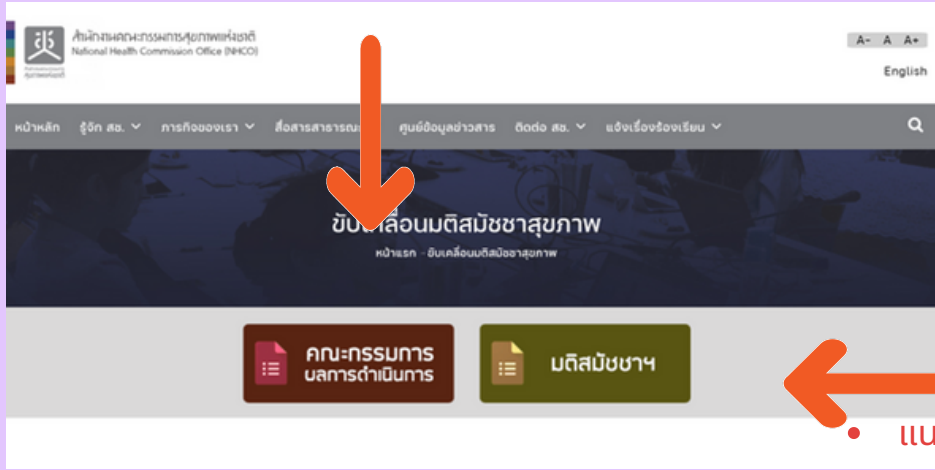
สำนักงานคณะกรรมการสุขภาพแห่งชาติ
National Health Commission Office (NHCO)

A- A A+

English

หน้าหลัก รู้จัก สช. ภารกิจของเรา สื่อสารสาธารณะ ศูนย์ข้อมูลข่าวสาร ติดต่อ สช. แจ้งเรื่องร้องเรียน

ขับเคลื่อนมติสมัชชาสุขภาพ

หน้าแรก - ขับเคลื่อนมติสมัชชาสุขภาพ

คณะกรรมการ ผลการดำเนินการ

มติสมัชชาฯ

แน